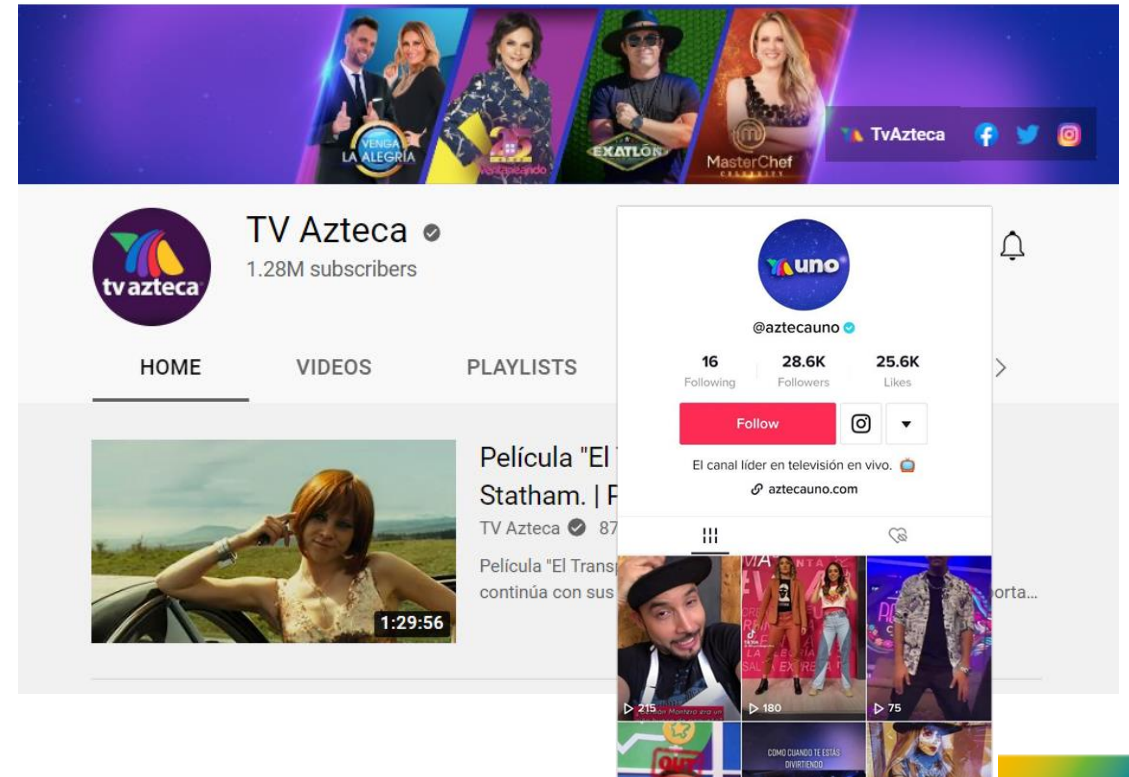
VENGA LA ALEGRÍA

Ventaneando

EXATLÓN

MasterChef CELEBRITY

TvAzteca

tv azteca

TV Azteca

1.28M subscribers

HOME

VIDEOS

PLAYLISTS

Película "El T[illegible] Statham. | P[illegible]

TV Azteca 87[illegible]

Película "El Transp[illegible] continúa con sus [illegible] orta...

1:29:56

uno

@aztecauno

16 Following

28.6K Followers

25.6K Likes

Follow

El canal líder en televisión en vivo.

aztecauno.com

215

180

75

COMO CUANDO TE ESTÁS DIVIRTIENDO